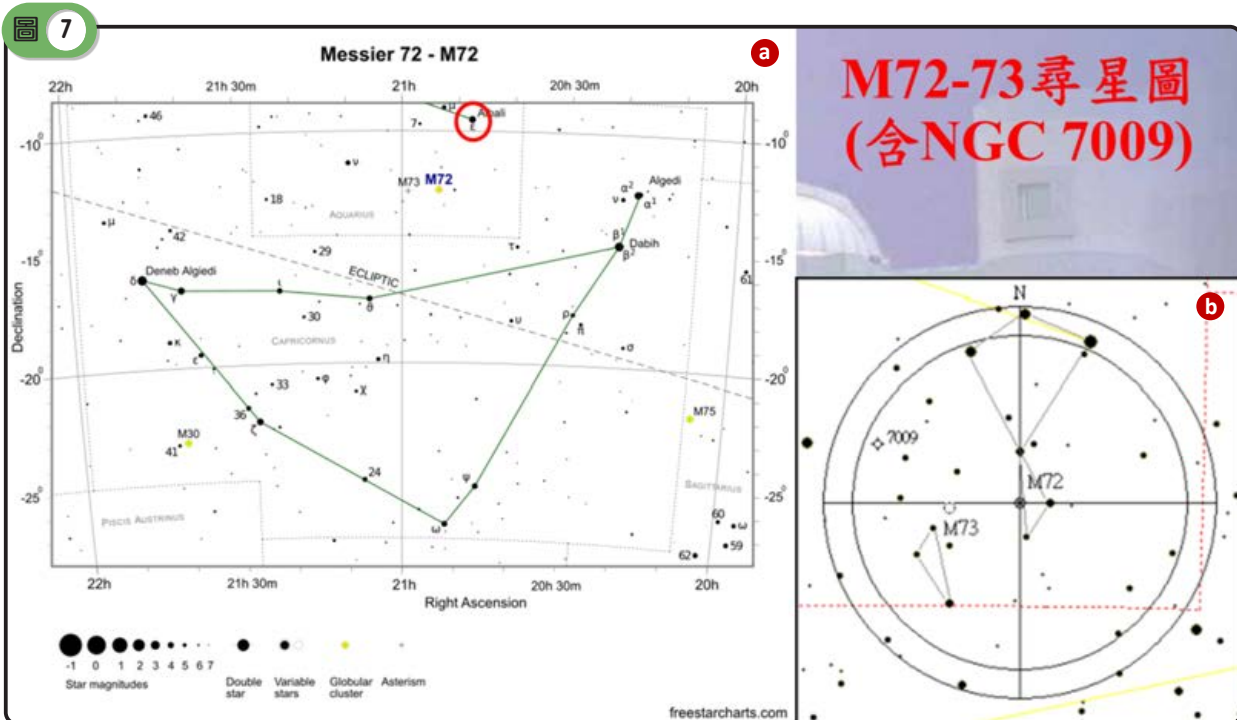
圖 7

Messier 72 - M72

a

22h 21h 30m 21h 20h 30m 20h

-10° -15° -20° -25°

46 μ ε Albali 7 ν M73 M72 Algedi α² α¹ ν 18 AQUARIUS μ 42 29 τ β¹ Dabih β² ECLIPTIC Deneb Algiedi δ γ ι θ 30 υ ρ π CAPRICORNUS κ ε σ η 33 φ χ 36 ζ M75 M30 41 24 ψ SAGITTARIUS PISCIS AUSTRINUS ω 60 ω 59 62 61

Declination

22h 21h 30m 21h 20h 30m 20h

Right Ascension

-1 0 1 2 3 4 5 6 7
Star magnitudes

Double star
Variable stars
Globular cluster
Asterism

freestarcharts.com

M72-73尋星圖
(含NGC 7009)

b

N

7009

M72

M73